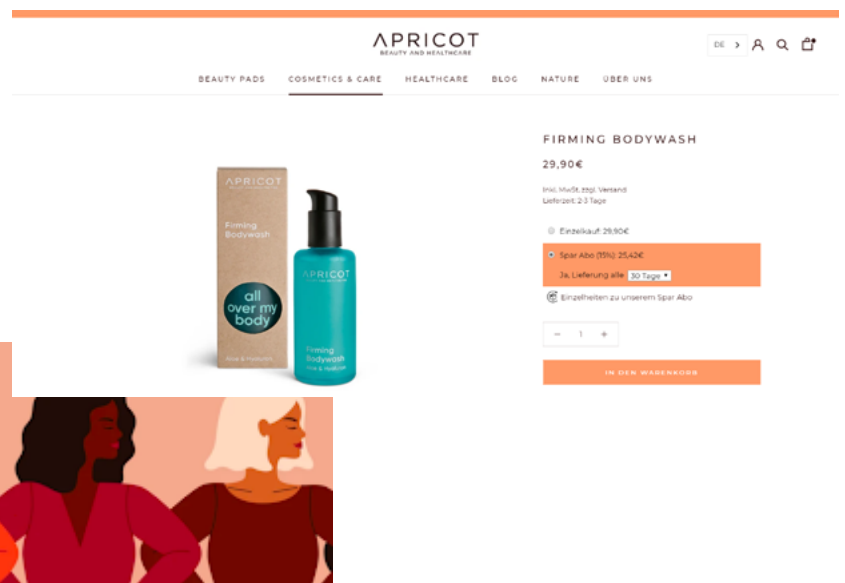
APRICOT
BEAUTY AND HEALTHCARE

DE

BEAUTY PADS COSMETICS & CARE HEALTHCARE BLOG NATURE ÜBER UNS

APRICOT
Firming Bodywash
all over my body
Aloe & Hyaluron

APRICOT
Firming Bodywash
Aloe & Hyaluron

FIRMING BODYWASH

29,90€

Inkl. MwSt. zzgl. Versand
Lieferzeit: 2-3 Tage

Einzelkauf: 29,90€

Spar Abo (15%): 25,42€

Ja, Lieferung alle 30 Tage

Einzelheiten zu unserem Spar Abo

− 1 +

IN DEN WARENKORB